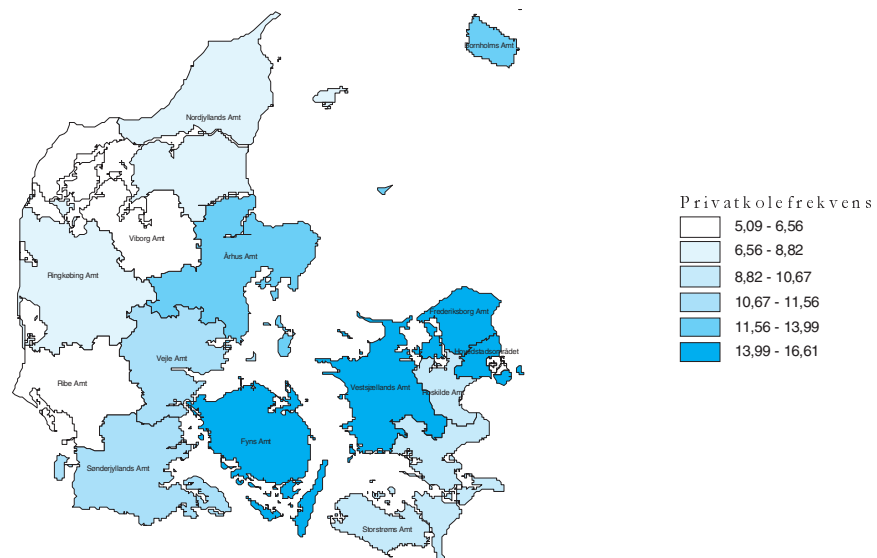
Bornholms Amt

Nordjyllands Amt

Viborg Amt

Ringkøbing Amt

Århus Amt

Frederiksborg Amt

Hovedstadsområdet

Vejle Amt

Ribe Amt

Vestsjællands Amt

Roskilde Amt

Fyns Amt

Sønderjyllands Amt

Storstrøms Amt

Privatkolefrekvens

5,09 - 6,56
6,56 - 8,82
8,82 - 10,67
10,67 - 11,56
11,56 - 13,99
13,99 - 16,61